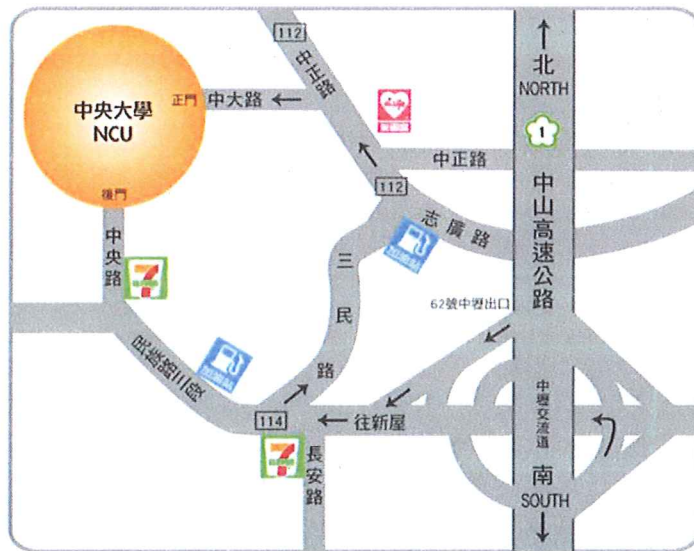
中央大學
NCU
正門
中大路
後門
中央路
112
中山路
Hi-Life
萊爾富
112
中正路
志廣路
加油站
三民路
民族路三段
加油站
114
往新屋
7-ELEVEN
7-ELEVEN
長安路
北
NORTH
1
中山高速公路
62號中壢出口
中壢交流道
南
SOUTH